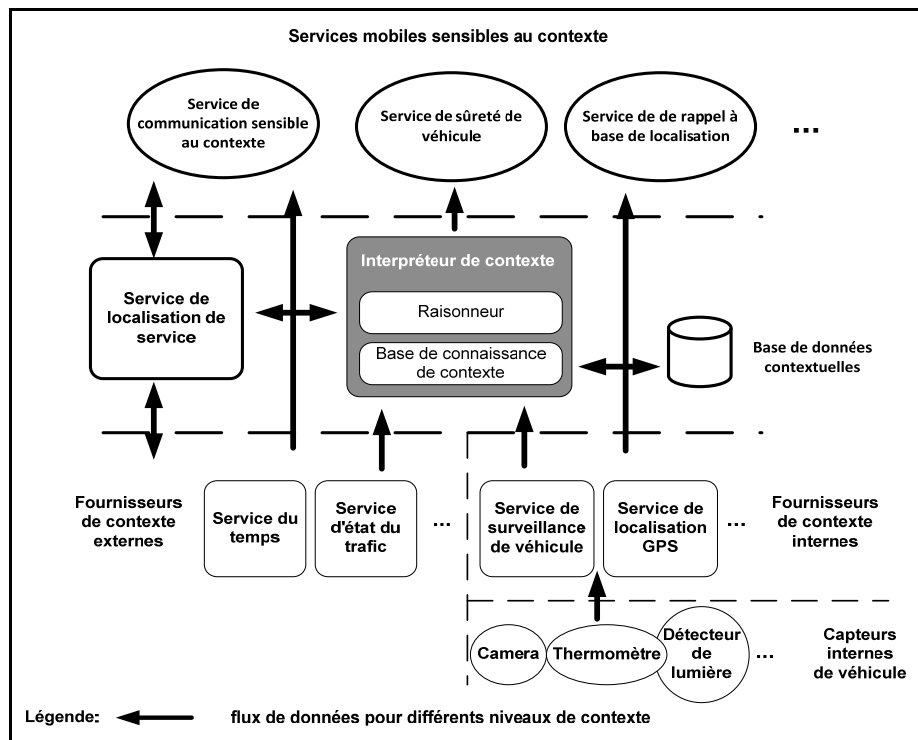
Services mobiles sensibles au contexte

Service de communication sensible au contexte

Service de sûreté de véhicule

Service de de rappel à base de localisation

...

Interpréteur de contexte

Service de localisation de service

Raisonneur

Base de connaissance de contexte

Base de données contextuelles

Fournisseurs de contexte externes

Service du temps

Service d'état du trafic

...

Service de surveillance de véhicule

Service de localisation GPS

...

Fournisseurs de contexte internes

Camera

Thermomètre

Détecteur de lumière

...

Capteurs internes de véhicule

Légende:

flux de données pour différents niveaux de contexte